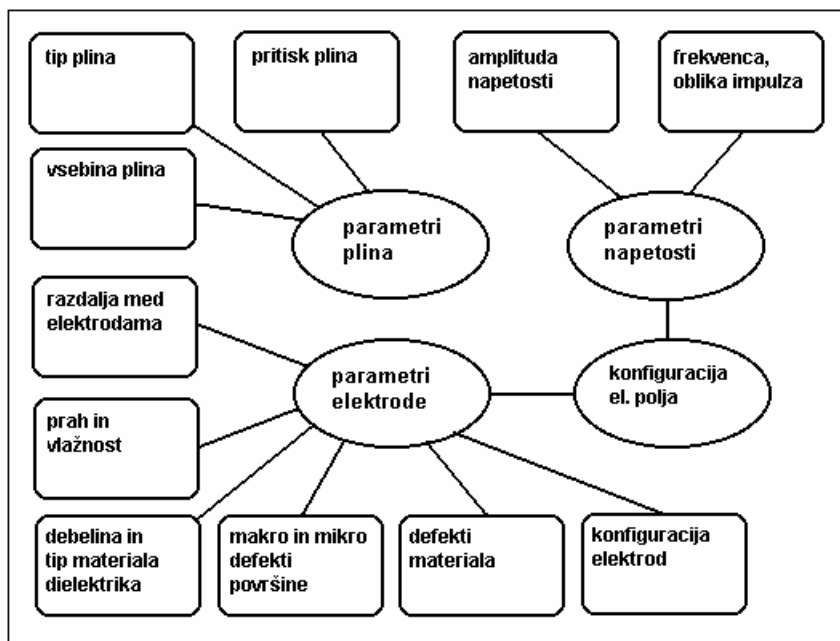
tip plina

pritisk plina

amplituda napetosti

frekvenca, oblika impulza

vsebina plina

parametri plina

parametri napetosti

razdalja med elektrodama

parametri elektrode

konfiguracija el. polja

prah in vlažnost

debelina in tip materiala dielektrika

makro in mikro defekti površine

defekti materiala

konfiguracija elektrod